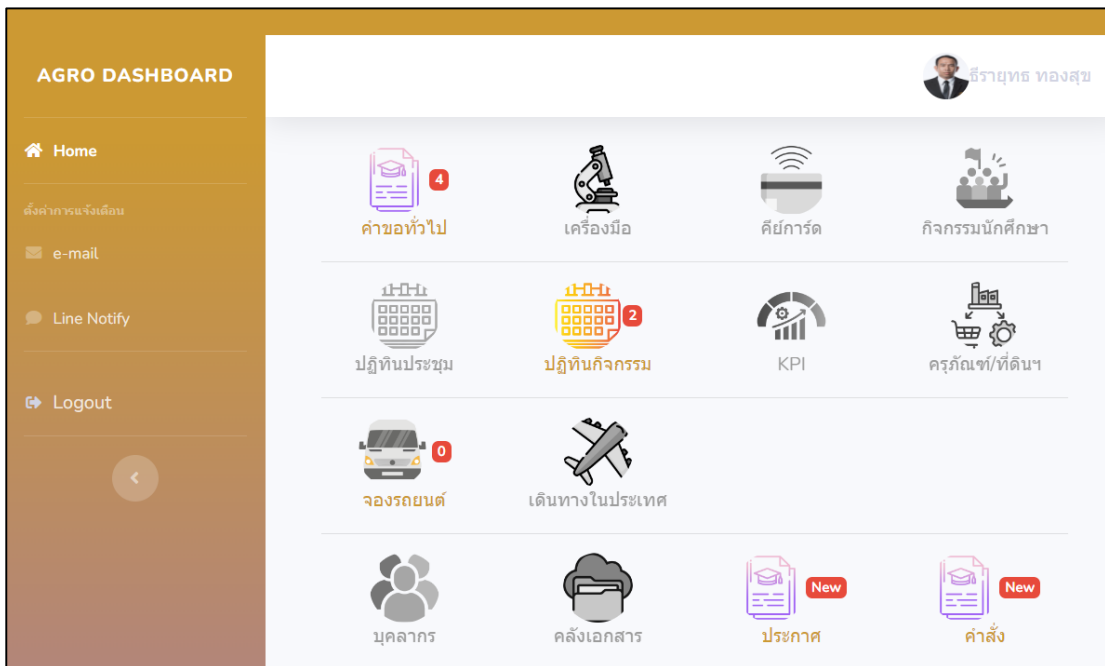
AGRO DASHBOARD

Home

ตั้งค่าการแจ้งเตือน

e-mail

Line Notify

Logout

ธีรายุทธ ทองสุข

4
คำขอทั่วไป

เครื่องมือ

คีย์การ์ด

กิจกรรมนักศึกษา

ปฏิทินประชุม

2
ปฏิทินกิจกรรม

KPI

ครุภัณฑ์/ที่ดินฯ

0
จองรถยนต์

เดินทางในประเทศ

บุคลากร

คลังเอกสาร

New
ประกาศ

New
คำสั่ง